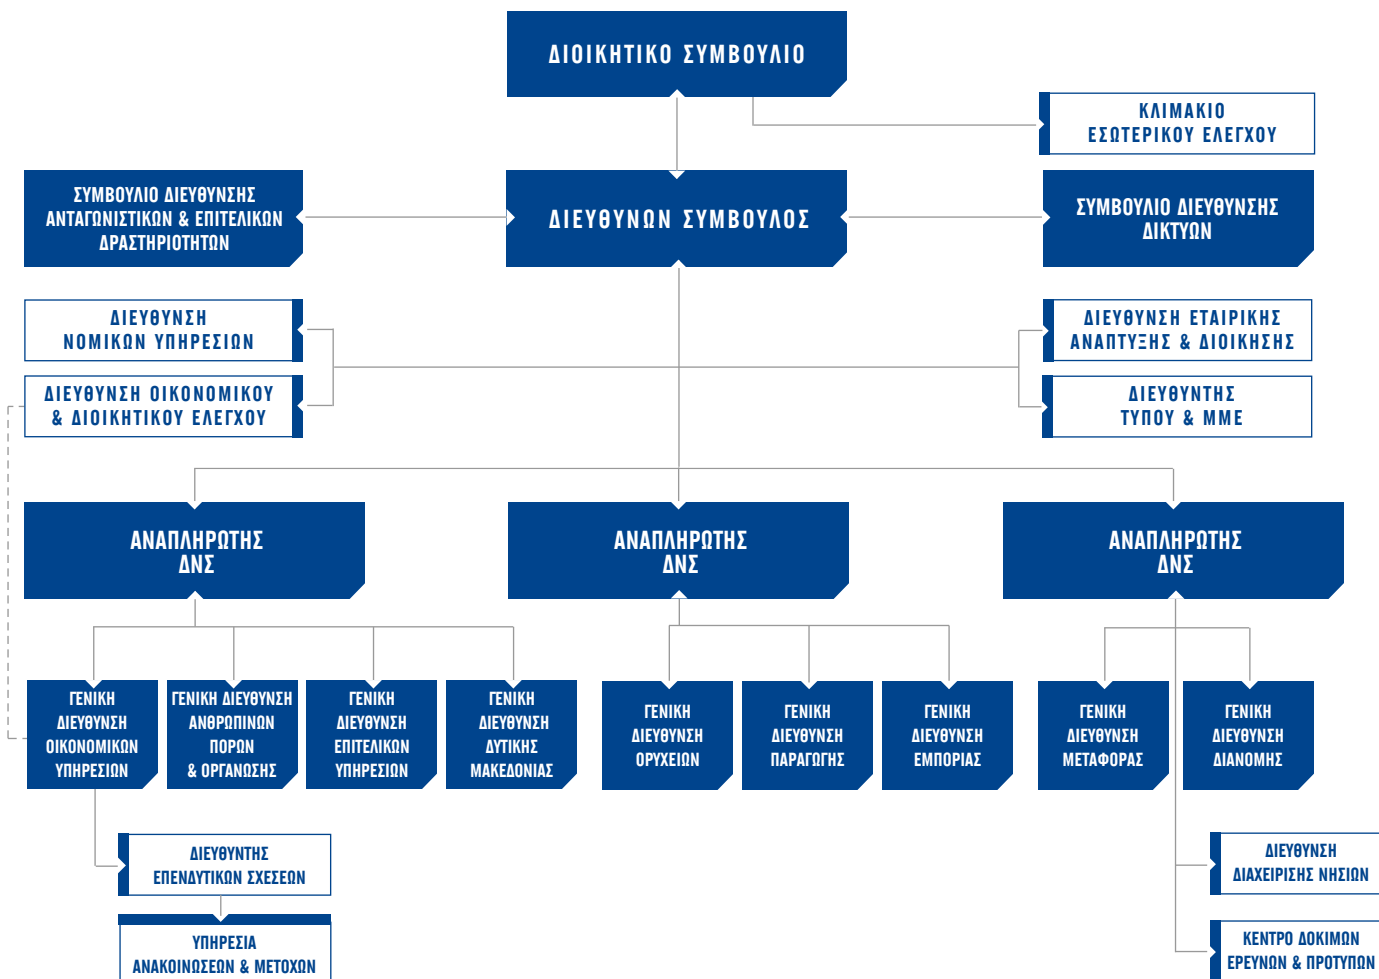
ΔΙΟΙΚΗΤΙΚΟ ΣΥΜΒΟΥΛΙΟ

ΚΛΙΜΑΚΙΟ ΕΣΩΤΕΡΙΚΟΥ ΕΛΕΓΧΟΥ

ΣΥΜΒΟΥΛΙΟ ΔΙΕΥΘΥΝΣΗΣ ΑΝΤΑΓΩΝΙΣΤΙΚΩΝ & ΕΠΙΤΕΛΙΚΩΝ ΔΡΑΣΤΗΡΙΟΤΗΤΩΝ

ΔΙΕΥΘΥΝΩΝ ΣΥΜΒΟΥΛΟΣ

ΣΥΜΒΟΥΛΙΟ ΔΙΕΥΘΥΝΣΗΣ ΔΙΚΤΥΩΝ

ΔΙΕΥΘΥΝΣΗ ΝΟΜΙΚΩΝ ΥΠΗΡΕΣΙΩΝ

ΔΙΕΥΘΥΝΣΗ ΟΙΚΟΝΟΜΙΚΟΥ & ΔΙΟΙΚΗΤΙΚΟΥ ΕΛΕΓΧΟΥ

ΔΙΕΥΘΥΝΣΗ ΕΤΑΙΡΙΚΗΣ ΑΝΑΠΤΥΞΗΣ & ΔΙΟΙΚΗΣΗΣ

ΔΙΕΥΘΥΝΤΗΣ ΤΥΠΟΥ & ΜΜΕ

ΑΝΑΠΛΗΡΩΤΗΣ ΔΝΣ

ΑΝΑΠΛΗΡΩΤΗΣ ΔΝΣ

ΑΝΑΠΛΗΡΩΤΗΣ ΔΝΣ

ΓΕΝΙΚΗ ΔΙΕΥΘΥΝΣΗ ΟΙΚΟΝΟΜΙΚΩΝ ΥΠΗΡΕΣΙΩΝ

ΓΕΝΙΚΗ ΔΙΕΥΘΥΝΣΗ ΑΝΘΡΩΠΙΝΩΝ ΠΟΡΩΝ & ΟΡΓΑΝΩΣΗΣ

ΓΕΝΙΚΗ ΔΙΕΥΘΥΝΣΗ ΕΠΙΤΕΛΙΚΩΝ ΥΠΗΡΕΣΙΩΝ

ΓΕΝΙΚΗ ΔΙΕΥΘΥΝΣΗ ΔΥΤΙΚΗΣ ΜΑΚΕΔΟΝΙΑΣ

ΓΕΝΙΚΗ ΔΙΕΥΘΥΝΣΗ ΟΡΥΧΕΙΩΝ

ΓΕΝΙΚΗ ΔΙΕΥΘΥΝΣΗ ΠΑΡΑΓΩΓΗΣ

ΓΕΝΙΚΗ ΔΙΕΥΘΥΝΣΗ ΕΜΠΟΡΙΑΣ

ΓΕΝΙΚΗ ΔΙΕΥΘΥΝΣΗ ΜΕΤΑΦΟΡΑΣ

ΓΕΝΙΚΗ ΔΙΕΥΘΥΝΣΗ ΔΙΑΝΟΜΗΣ

ΔΙΕΥΘΥΝΤΗΣ ΕΠΕΝΔΥΤΙΚΩΝ ΣΧΕΣΕΩΝ

ΥΠΗΡΕΣΙΑ ΑΝΑΚΟΙΝΩΣΕΩΝ & ΜΕΤΟΧΩΝ

ΔΙΕΥΘΥΝΣΗ ΔΙΑΧΕΙΡΙΣΗΣ ΝΗΣΙΩΝ

ΚΕΝΤΡΟ ΔΟΚΙΜΩΝ ΕΡΕΥΝΩΝ & ΠΡΟΤΥΠΩΝ